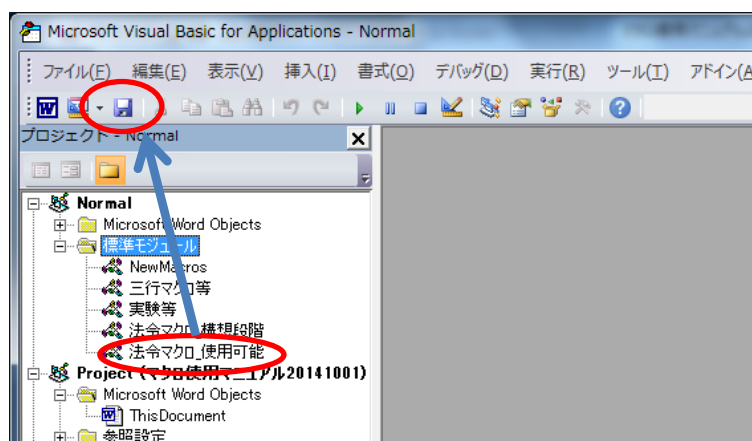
Microsoft Visual Basic for Applications - Normal

ファイル(F) 編集(E) 表示(V) 挿入(I) 書式(O) デバッグ(D) 実行(R) ツール(T) アドイン(A

プロジェクト - Normal

Normal
Microsoft Word Objects
標準モジュール
NewMacros
三行マクロ等
実験等
法令マクロ_構想段階
法令マクロ_使用可能
Project (マクロ使用マニュアル20141001)
Microsoft Word Objects
ThisDocument
参照設定